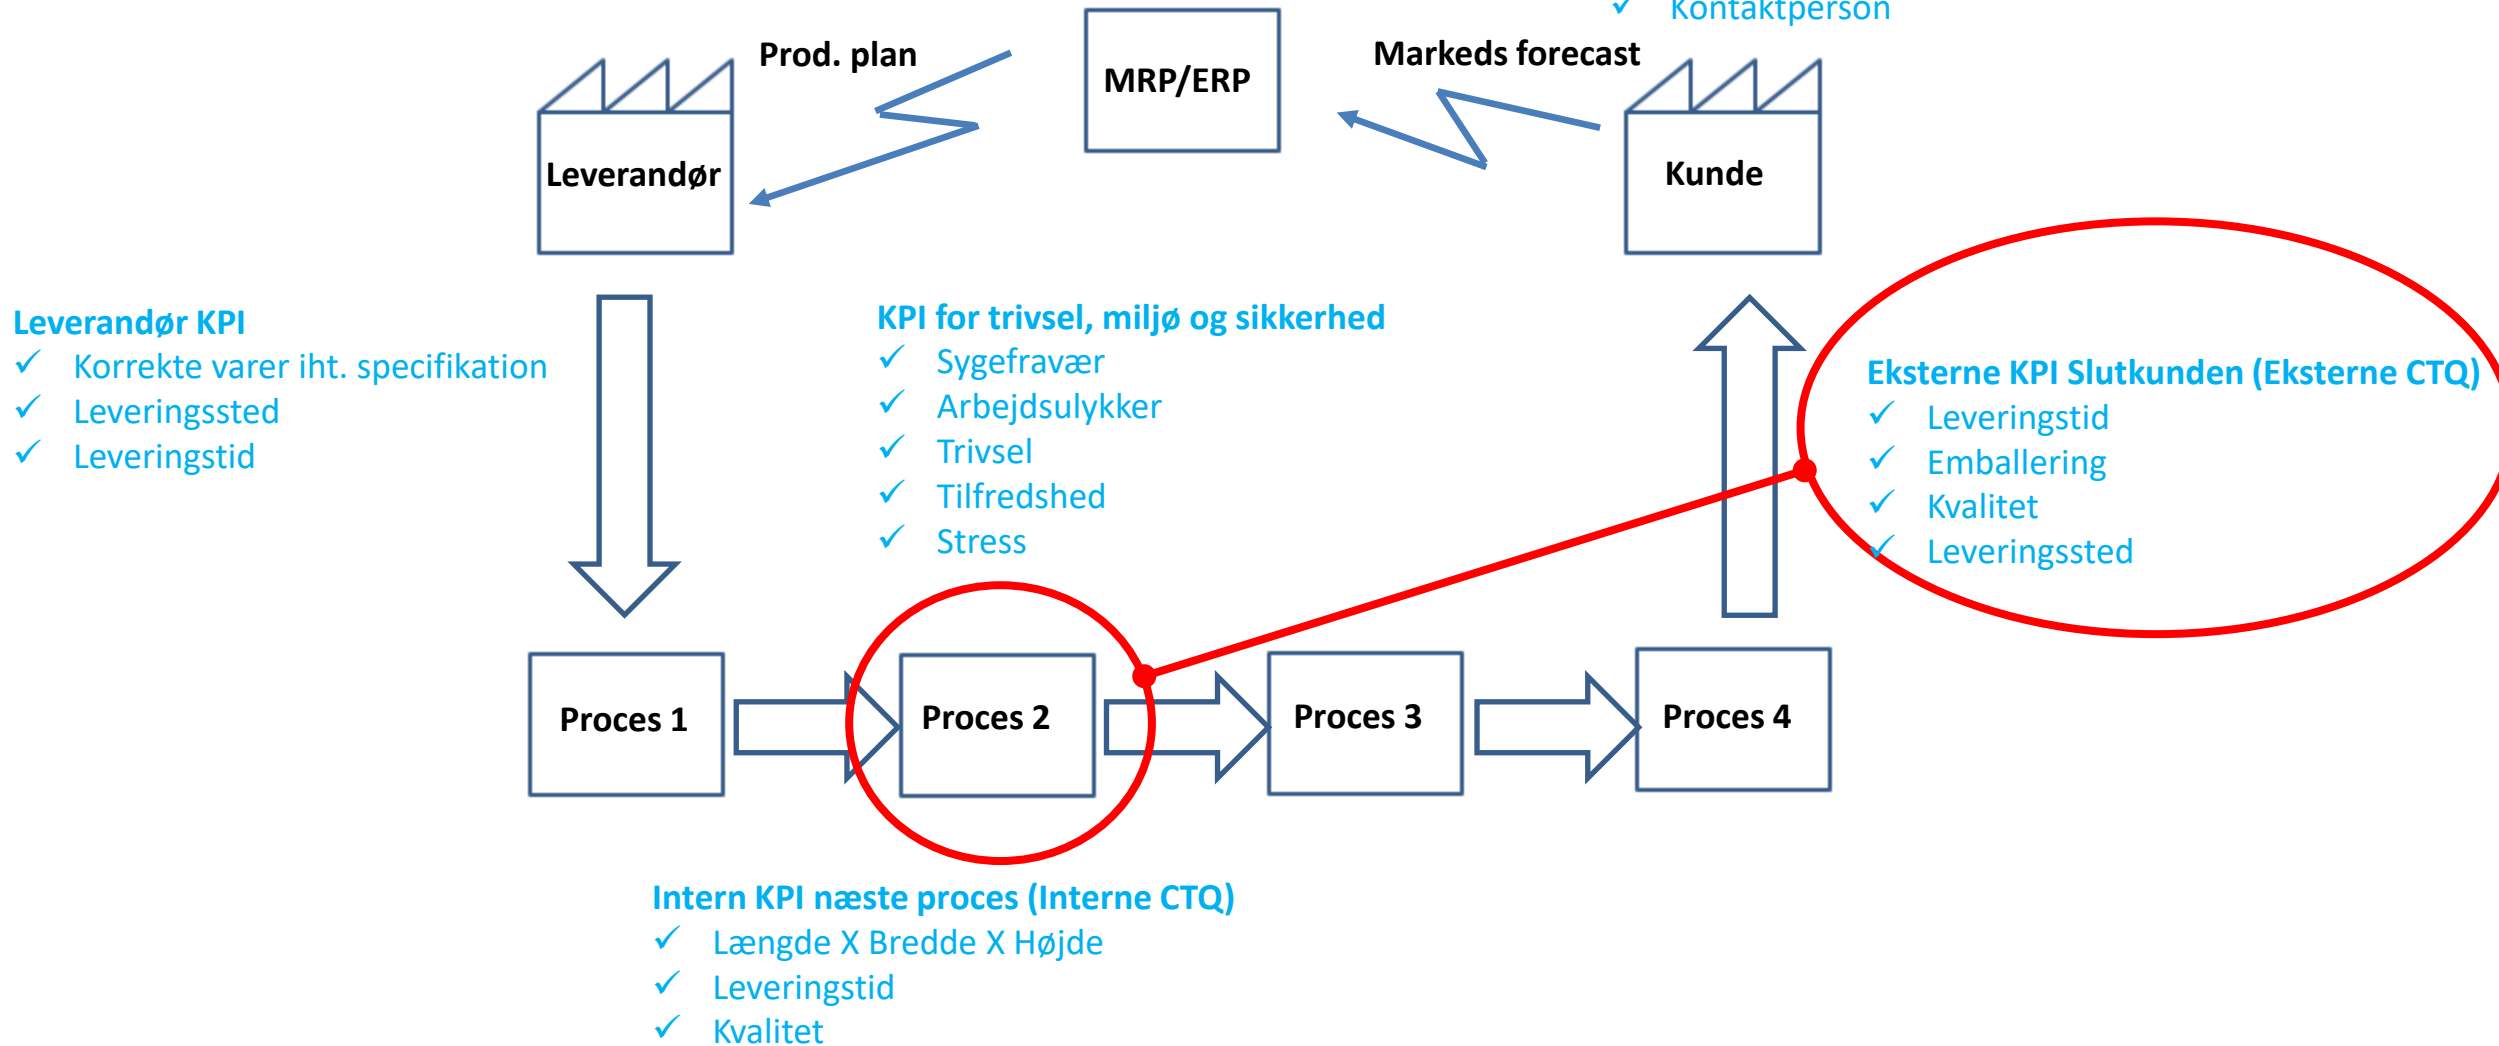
✓ Kontaktperson

Prod. plan

MRP/ERP

Markeds forecast

Leverandør

Kunde

Leverandør KPI
✓ Korrekte varer iht. specifikation
✓ Leveringssted
✓ Leveringstid

KPI for trivsel, miljø og sikkerhed
✓ Sygefravær
✓ Arbejdsulykker
✓ Trivsel
✓ Tilfredshed
✓ Stress

Eksterne KPI Slutkunden (Eksterne CTQ)
✓ Leveringstid
✓ Emballering
✓ Kvalitet
✓ Leveringssted

Proces 1

Proces 2

Proces 3

Proces 4

Intern KPI næste proces (Interne CTQ)
✓ Længde X Bredde X Højde
✓ Leveringstid
✓ Kvalitet